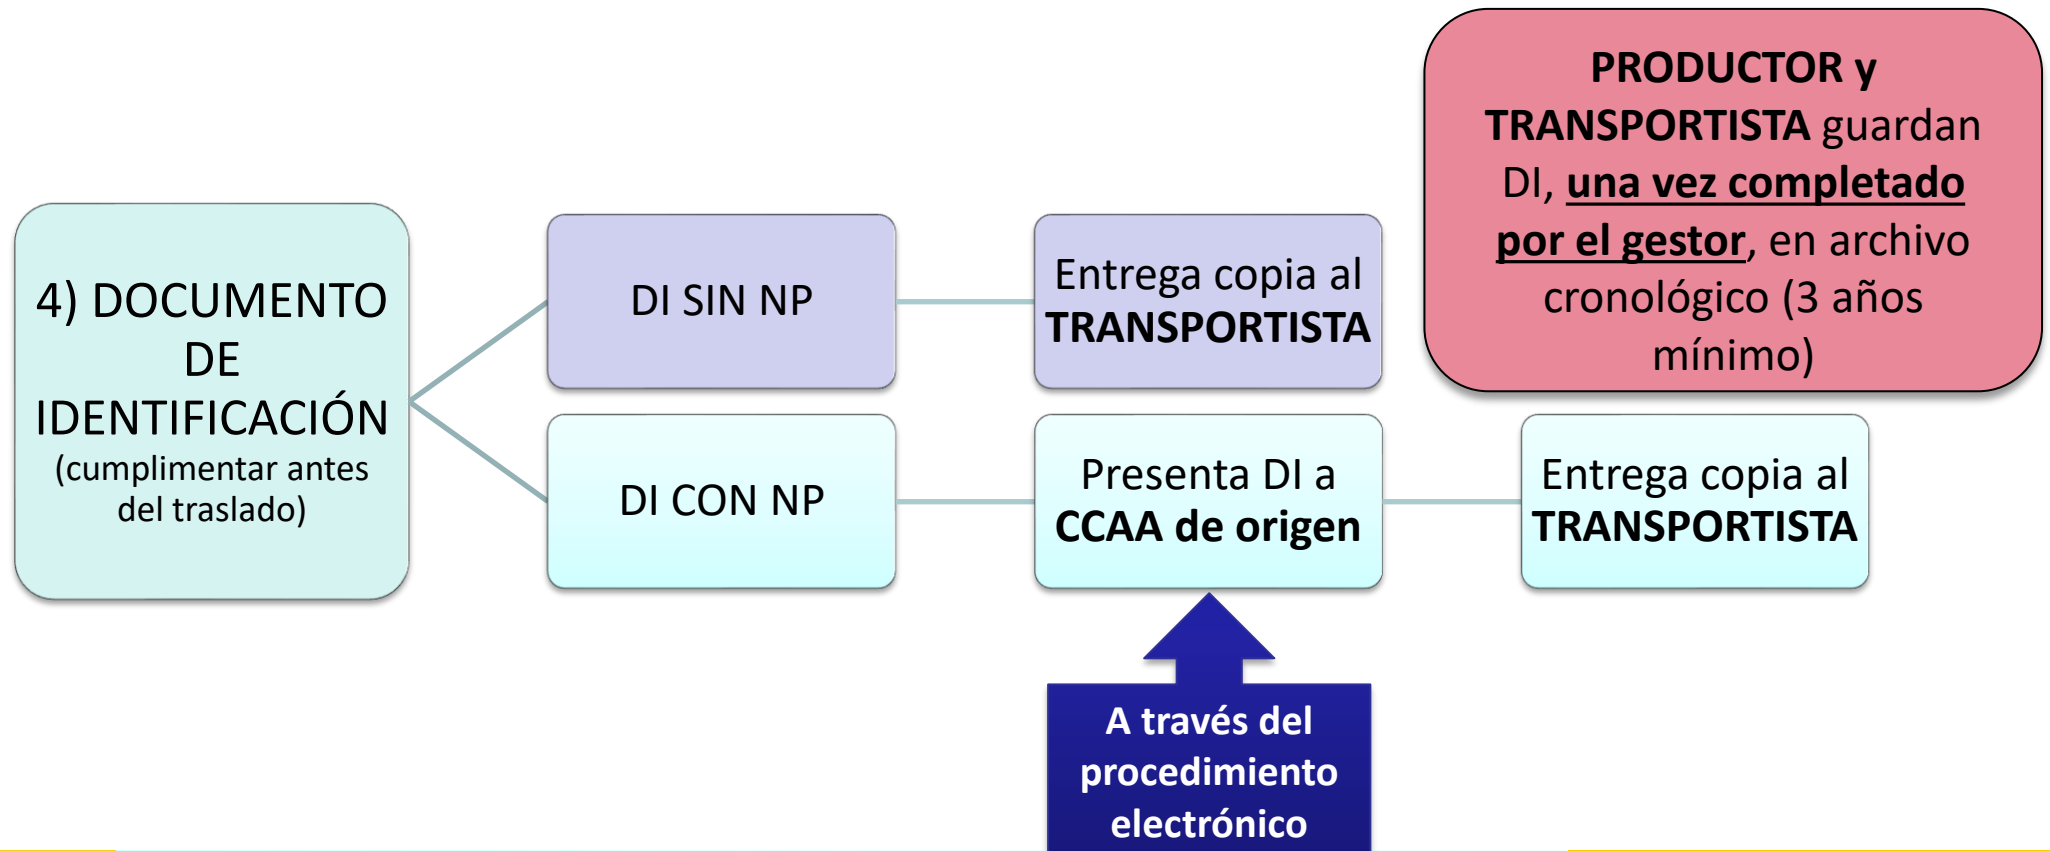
PRODUCTOR y TRANSPORTISTA guardan DI, una vez completado por el gestor, en archivo cronológico (3 años mínimo)

4) DOCUMENTO DE IDENTIFICACIÓN
(cumplimentar antes del traslado)

DI SIN NP

Entrega copia al TRANSPORTISTA

DI CON NP

Presenta DI a CCAA de origen

Entrega copia al TRANSPORTISTA

A través del procedimiento electrónico